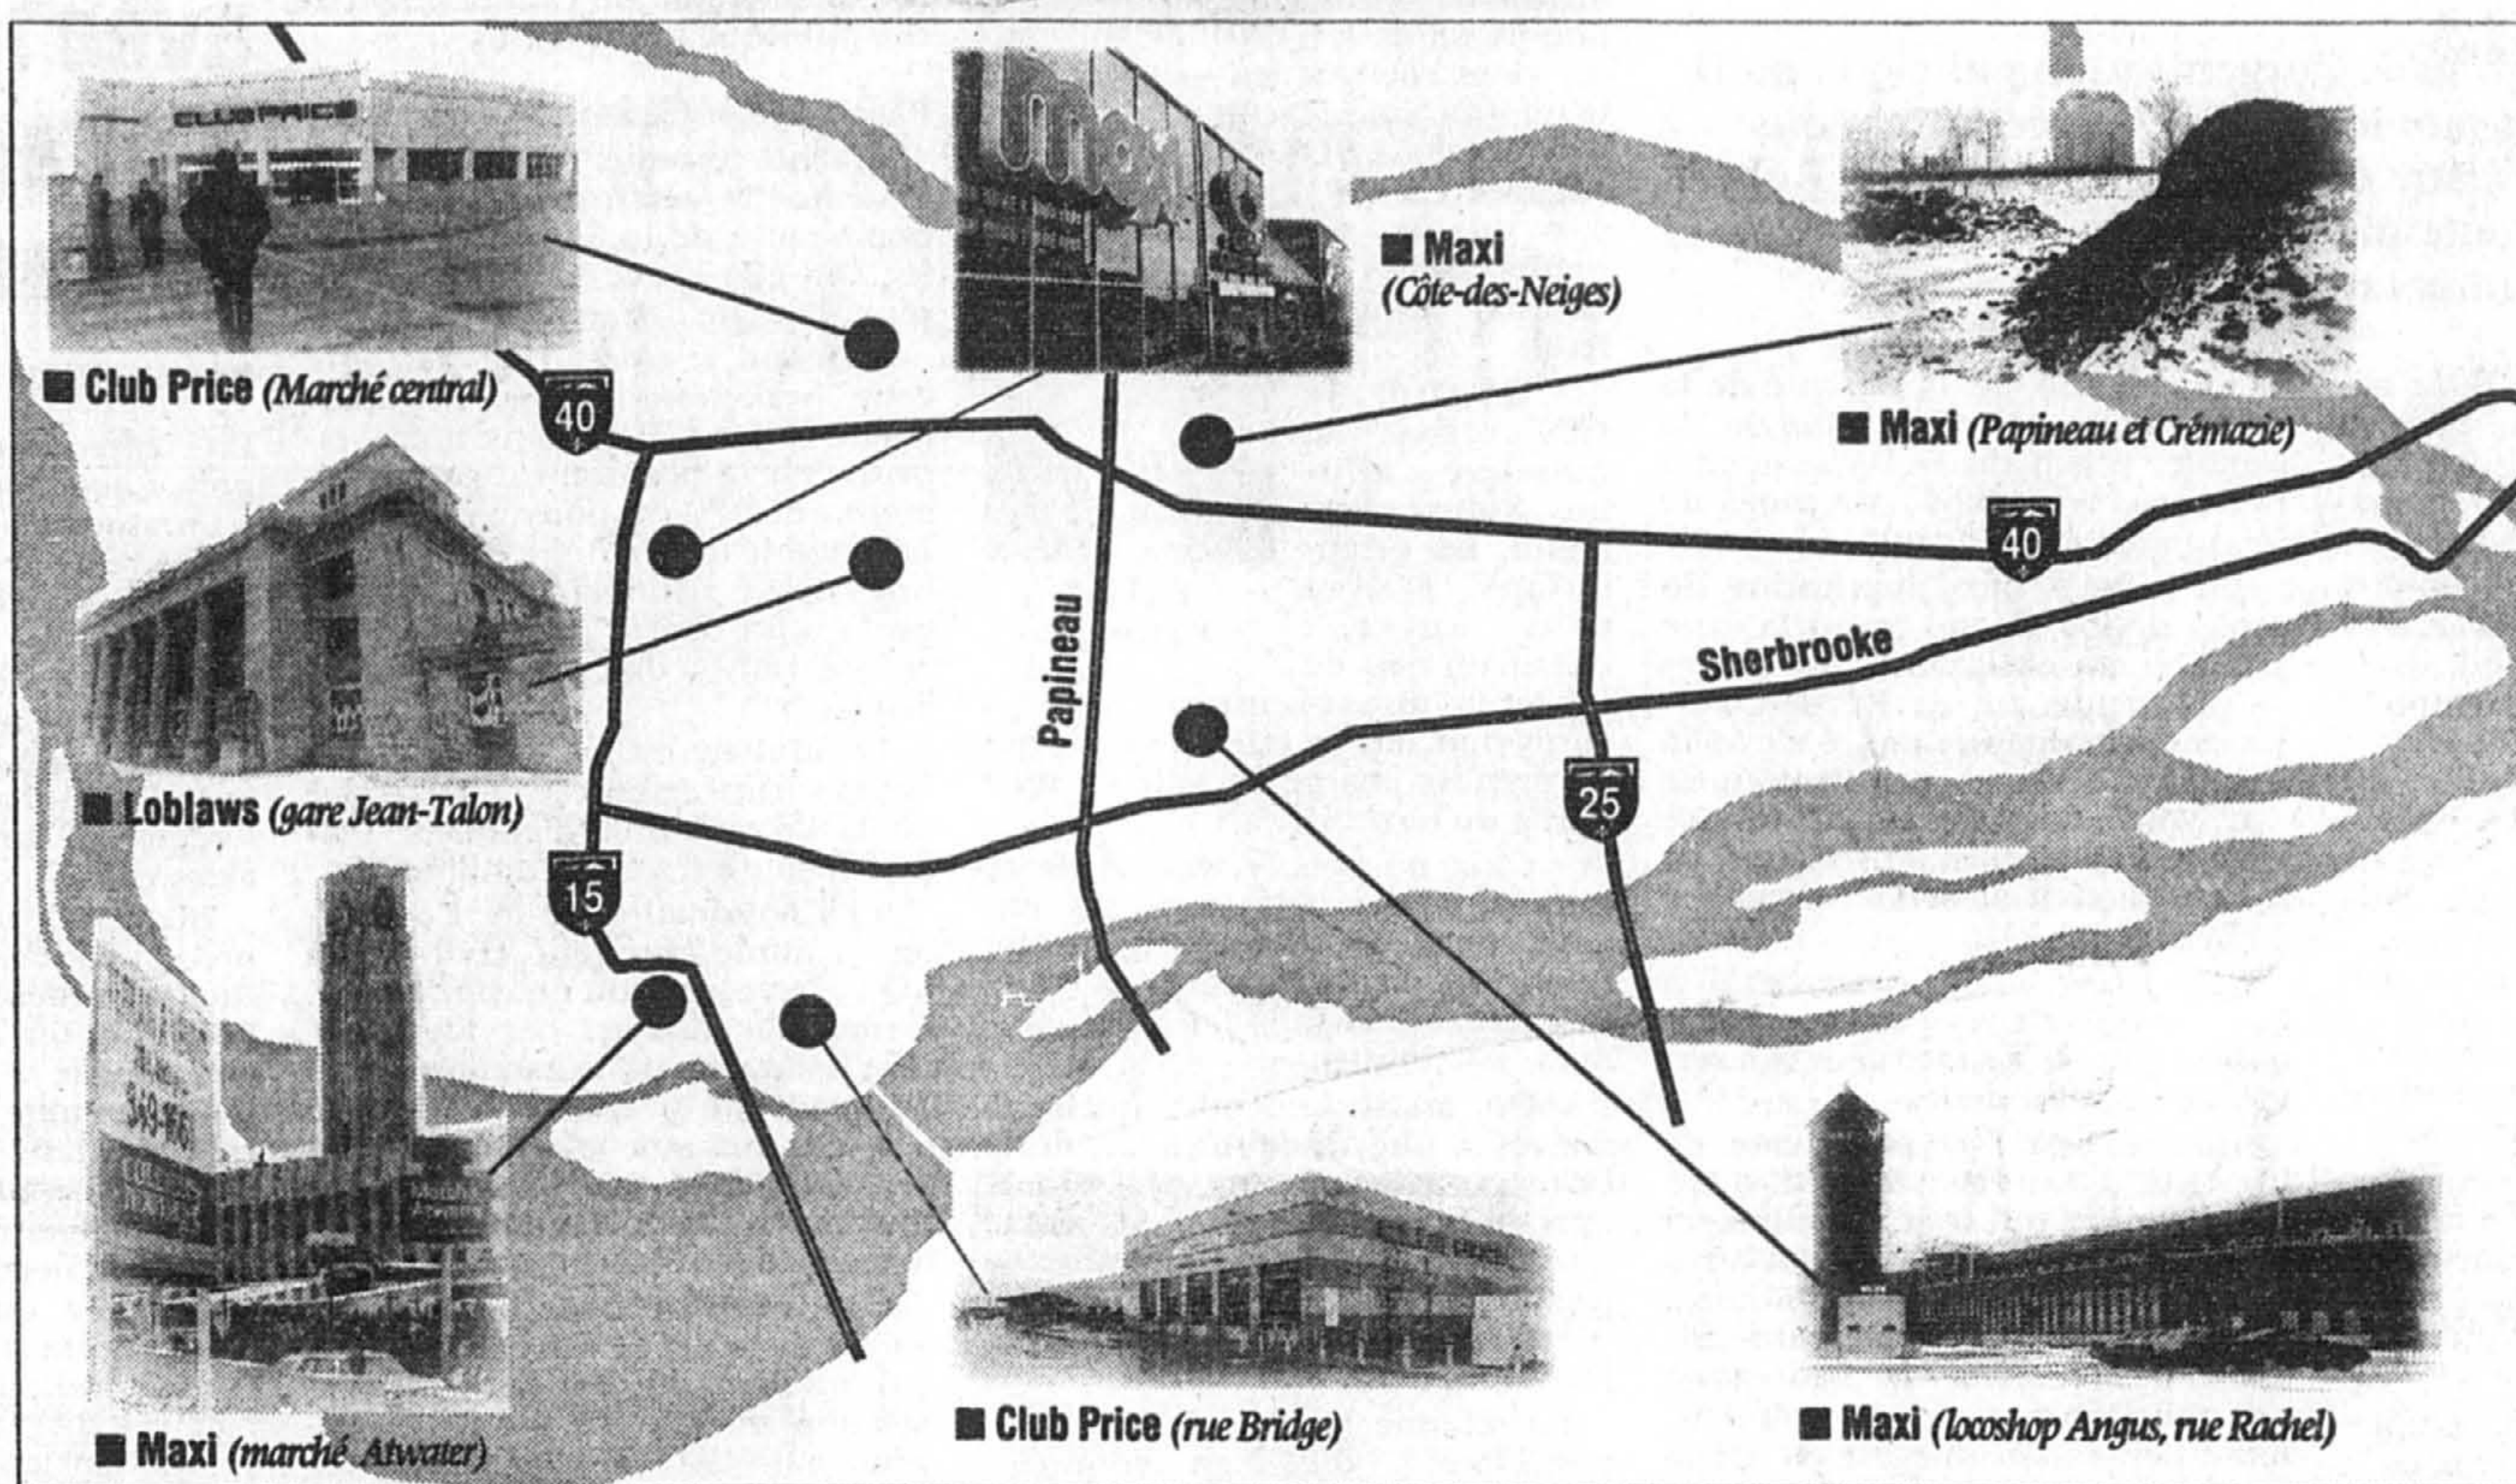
CLUB PRICE

Club Price (Marché central)

Maxi

Maxi (Côte-des-Neiges)

Maxi (Papineau et Crémazie)

40

40

Loblaws (gare Jean-Talon)

Papineau

Sherbrooke

25

15

349-1161

Maxi (marché Atwater)

Club Price (rue Bridge)

Maxi (locoshop Angus, rue Rachel)